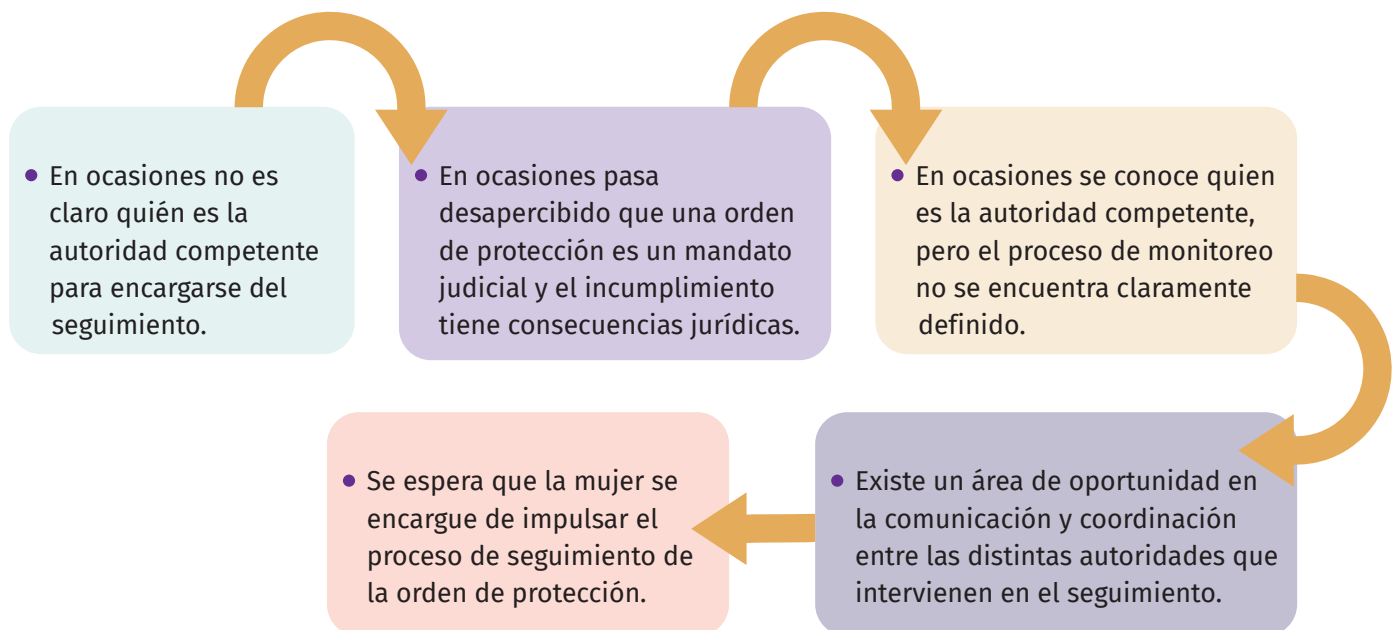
• En ocasiones no es claro quién es la autoridad competente para encargarse del seguimiento.

• En ocasiones pasa desapercibido que una orden de protección es un mandato judicial y el incumplimiento tiene consecuencias jurídicas.

• En ocasiones se conoce quien es la autoridad competente, pero el proceso de monitoreo no se encuentra claramente definido.

• Existe un área de oportunidad en la comunicación y coordinación entre las distintas autoridades que intervienen en el seguimiento.

• Se espera que la mujer se encargue de impulsar el proceso de seguimiento de la orden de protección.